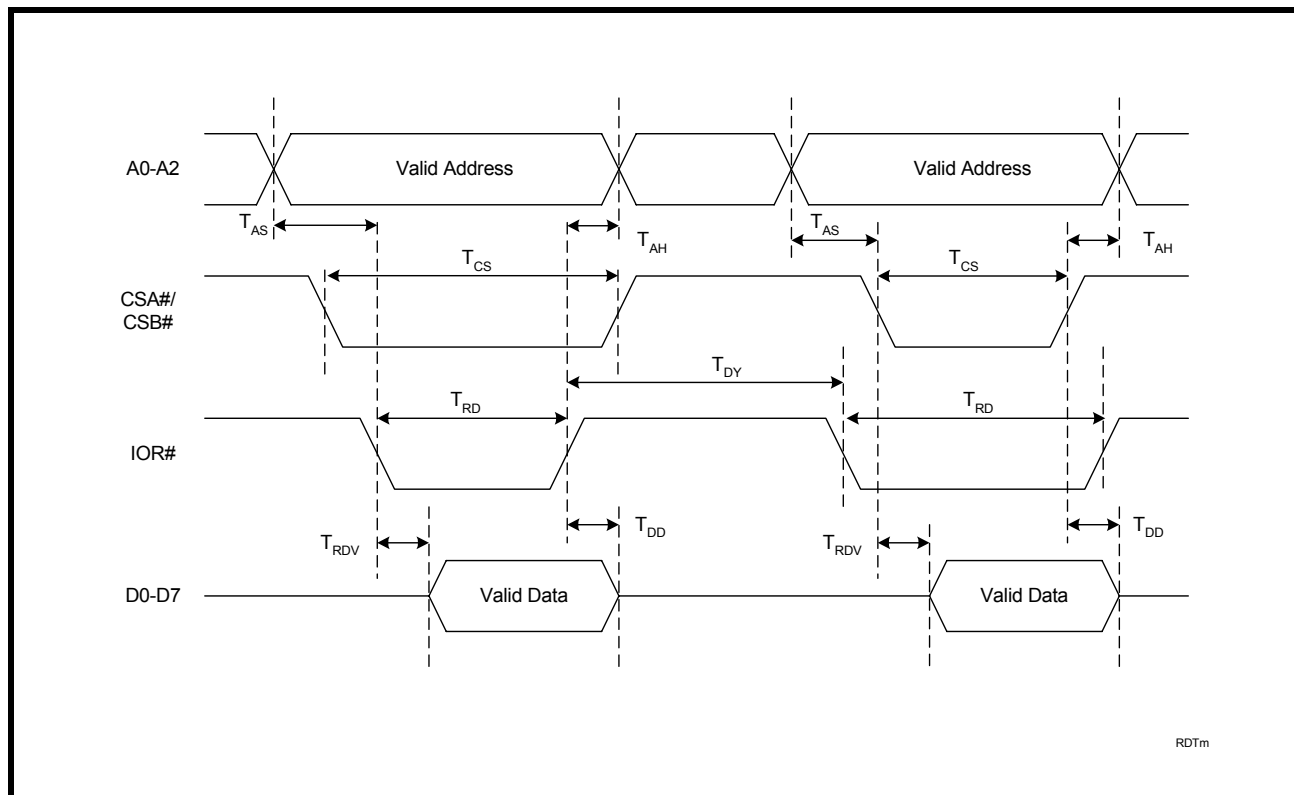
A0-A2

Valid Address

Valid Address

$T_{AS}$

$T_{AH}$

$T_{AS}$

$T_{AH}$

$T_{CS}$

$T_{CS}$

CSA#/
CSB#

$T_{DY}$

$T_{RD}$

$T_{RD}$

IOR#

$T_{RDV}$

$T_{DD}$

$T_{RDV}$

$T_{DD}$

D0-D7

Valid Data

Valid Data

RDTm